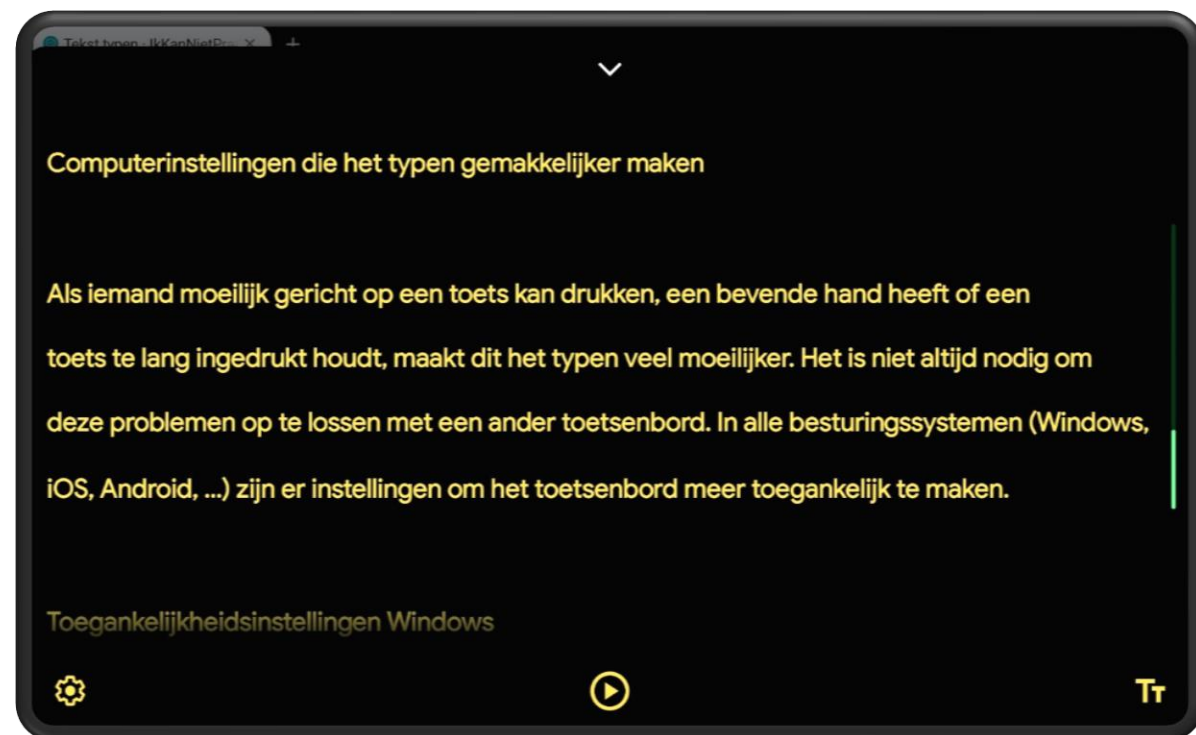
Tekst typen - IkKanNietPr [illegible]

Computerinstellingen die het typen gemakkelijker maken

Als iemand moeilijk gericht op een toets kan drukken, een bevende hand heeft of een toets te lang ingedrukt houdt, maakt dit het typen veel moeilijker. Het is niet altijd nodig om deze problemen op te lossen met een ander toetsenbord. In alle besturingssystemen (Windows, iOS, Android, ...) zijn er instellingen om het toetsenbord meer toegankelijk te maken.

Toegankelijkheidsinstellingen Windows

Tт